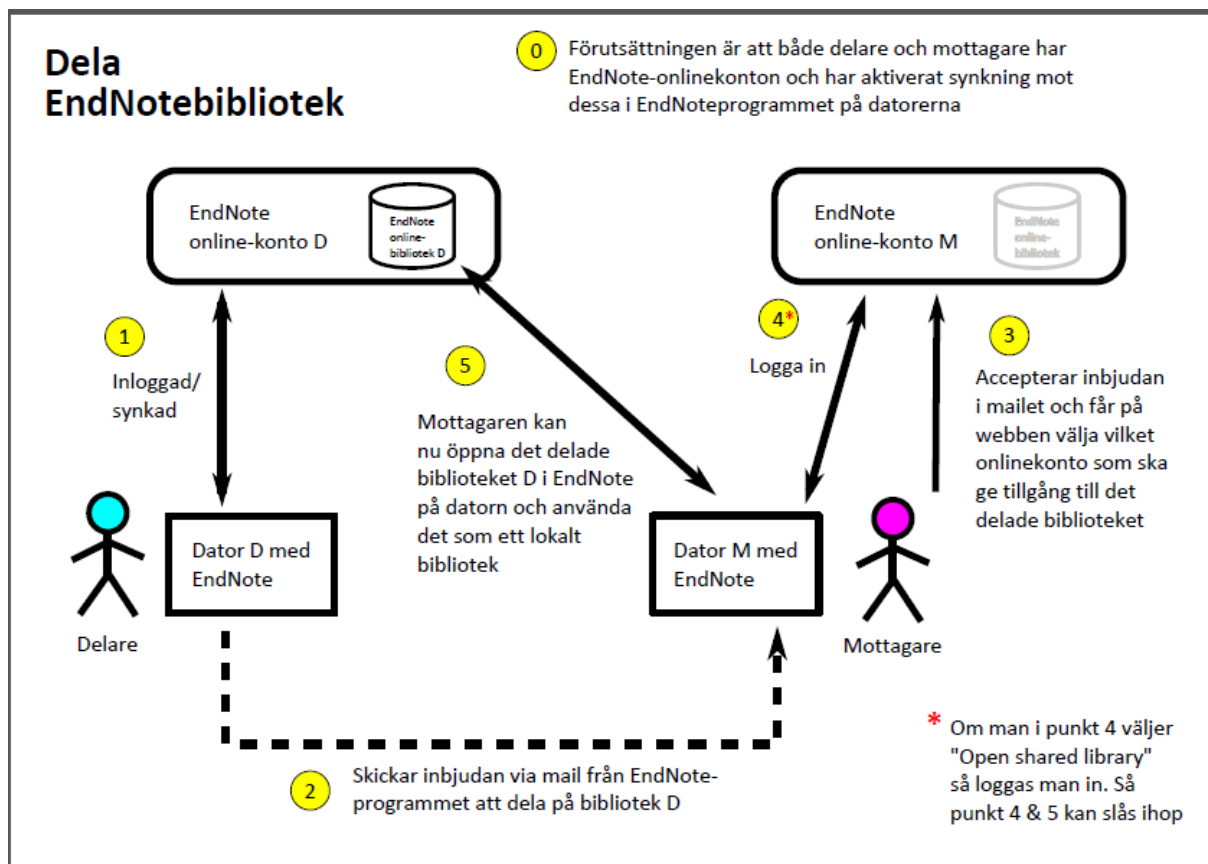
Dela EndNotebibliotek

0 Förutsättningen är att både delare och mottagare har EndNote-onlinekonton och har aktiverat synkning mot dessa i EndNoteprogrammet på datorerna

EndNote online-konto D

EndNote online-bibliotek D

EndNote online-konto M

EndNote online-bibliotek

1

Inloggad/ synkad

5

Mottagaren kan nu öppna det delade biblioteket D i EndNote på datorn och använda det som ett lokalt bibliotek

4*

Logga in

3

Accepterar inbjudan i mailet och får på webben välja vilket onlinekonto som ska ge tillgång till det delade biblioteket

Dator D med EndNote

Delare

Dator M med EndNote

Mottagare

* Om man i punkt 4 väljer "Open shared library" så loggas man in. Så punkt 4 & 5 kan slås ihop

2

Skickar inbjudan via mail från EndNote-programmet att dela på bibliotek D